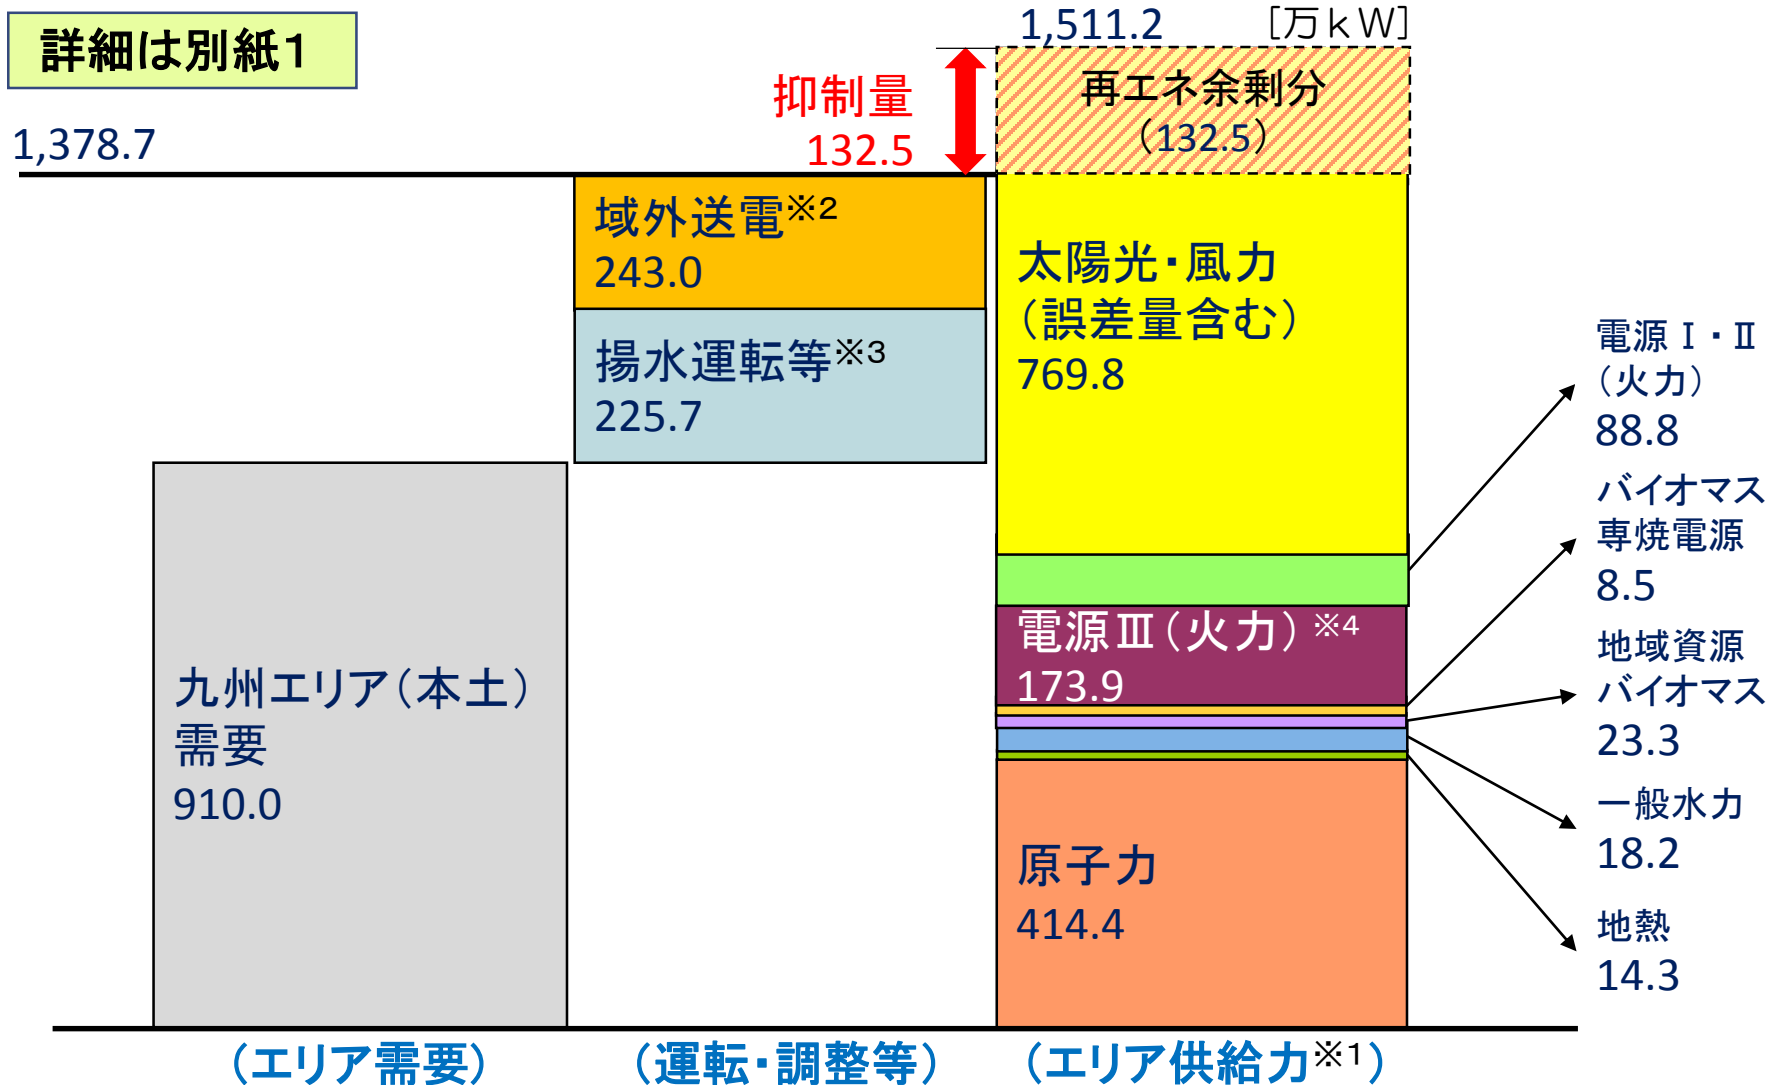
詳細は別紙1

1,511.2 ［万kW］

抑制量
132.5

再エネ余剰分
（132.5）

1,378.7

域外送電※2
243.0

揚水運転等※3
225.7

太陽光・風力
（誤差量含む）
769.8

電源Ⅰ・Ⅱ
（火力）
88.8

バイオマス
専焼電源
8.5

地域資源
バイオマス
23.3

一般水力
18.2

地熱
14.3

電源Ⅲ（火力）※4
173.9

九州エリア（本土）
需要
910.0

原子力
414.4

（エリア需要）

（運転・調整等）

（エリア供給力※1）